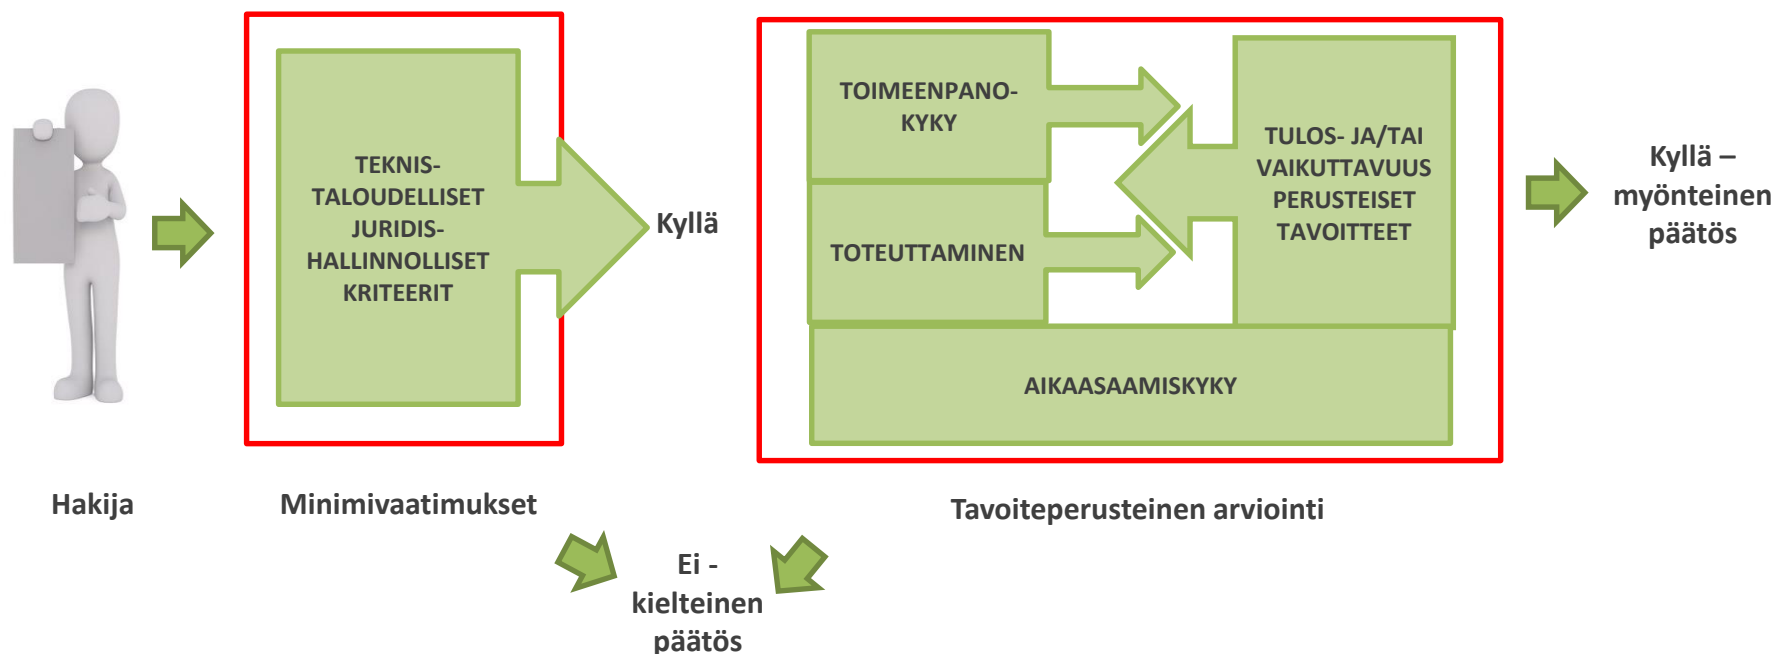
TEKNIS-TALOUDELLISET JURIDIS-HALLINNOLLISET KRITEERIT

Kyllä

TOIMEENPANO-KYKY

TOTEUTTAMINEN

TULOS- JA/TAI VAIKUTTAVUUS PERUSTEISET TAVOITTEET

AIKAASAAMISKYKY

Kyllä – myönteinen päätös

Hakija

Minimivaatimukset

Tavoiteperusteinen arviointi

Ei - kielteinen päätös